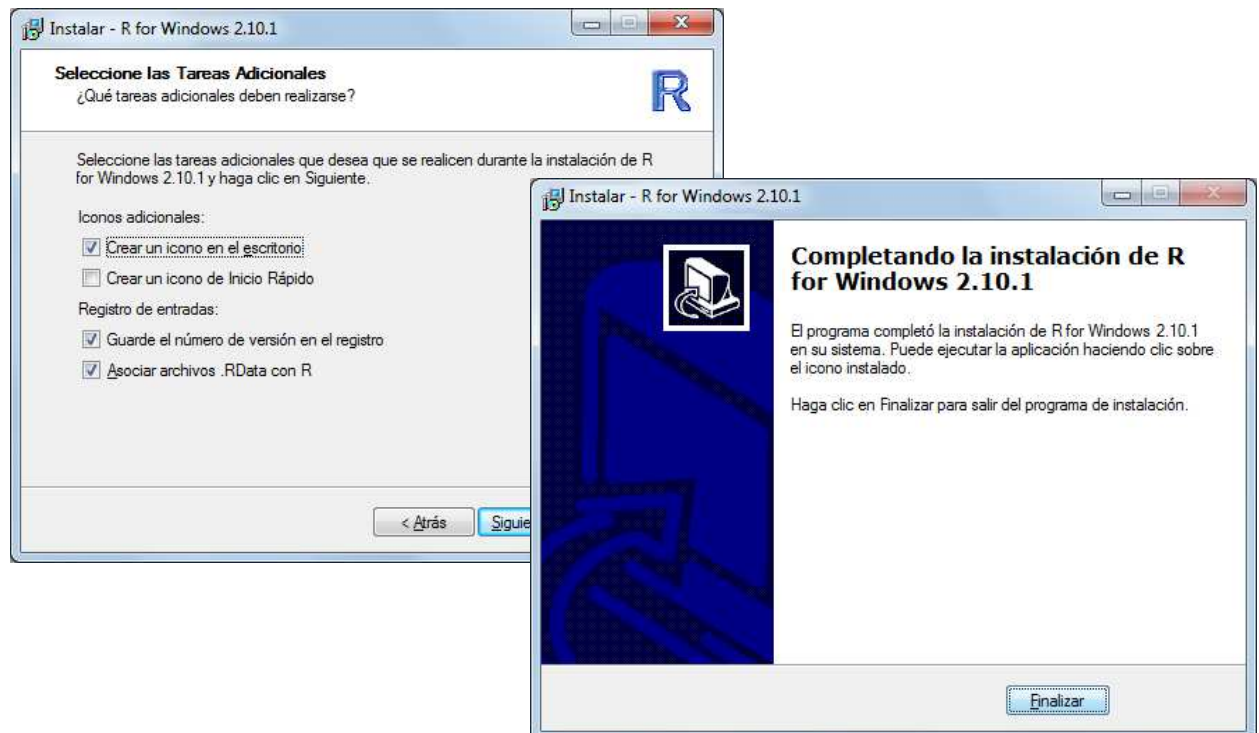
Instalar - R for Windows 2.10.1

Seleccione las Tareas Adicionales
¿Qué tareas adicionales deben realizarse?

R

Seleccione las tareas adicionales que desea que se realicen durante la instalación de R for Windows 2.10.1 y haga clic en Siguiente.

Iconos adicionales:

Crear un icono en el escritorio

Crear un icono de Inicio Rápido

Registro de entradas:

Guarde el número de versión en el registro

Asociar archivos .RData con R

< Atrás

Siguie

Instalar - R for Windows 2.10.1

Completando la instalación de R for Windows 2.10.1

El programa completó la instalación de R for Windows 2.10.1 en su sistema. Puede ejecutar la aplicación haciendo clic sobre el icono instalado.

Haga clic en Finalizar para salir del programa de instalación.

Finalizar